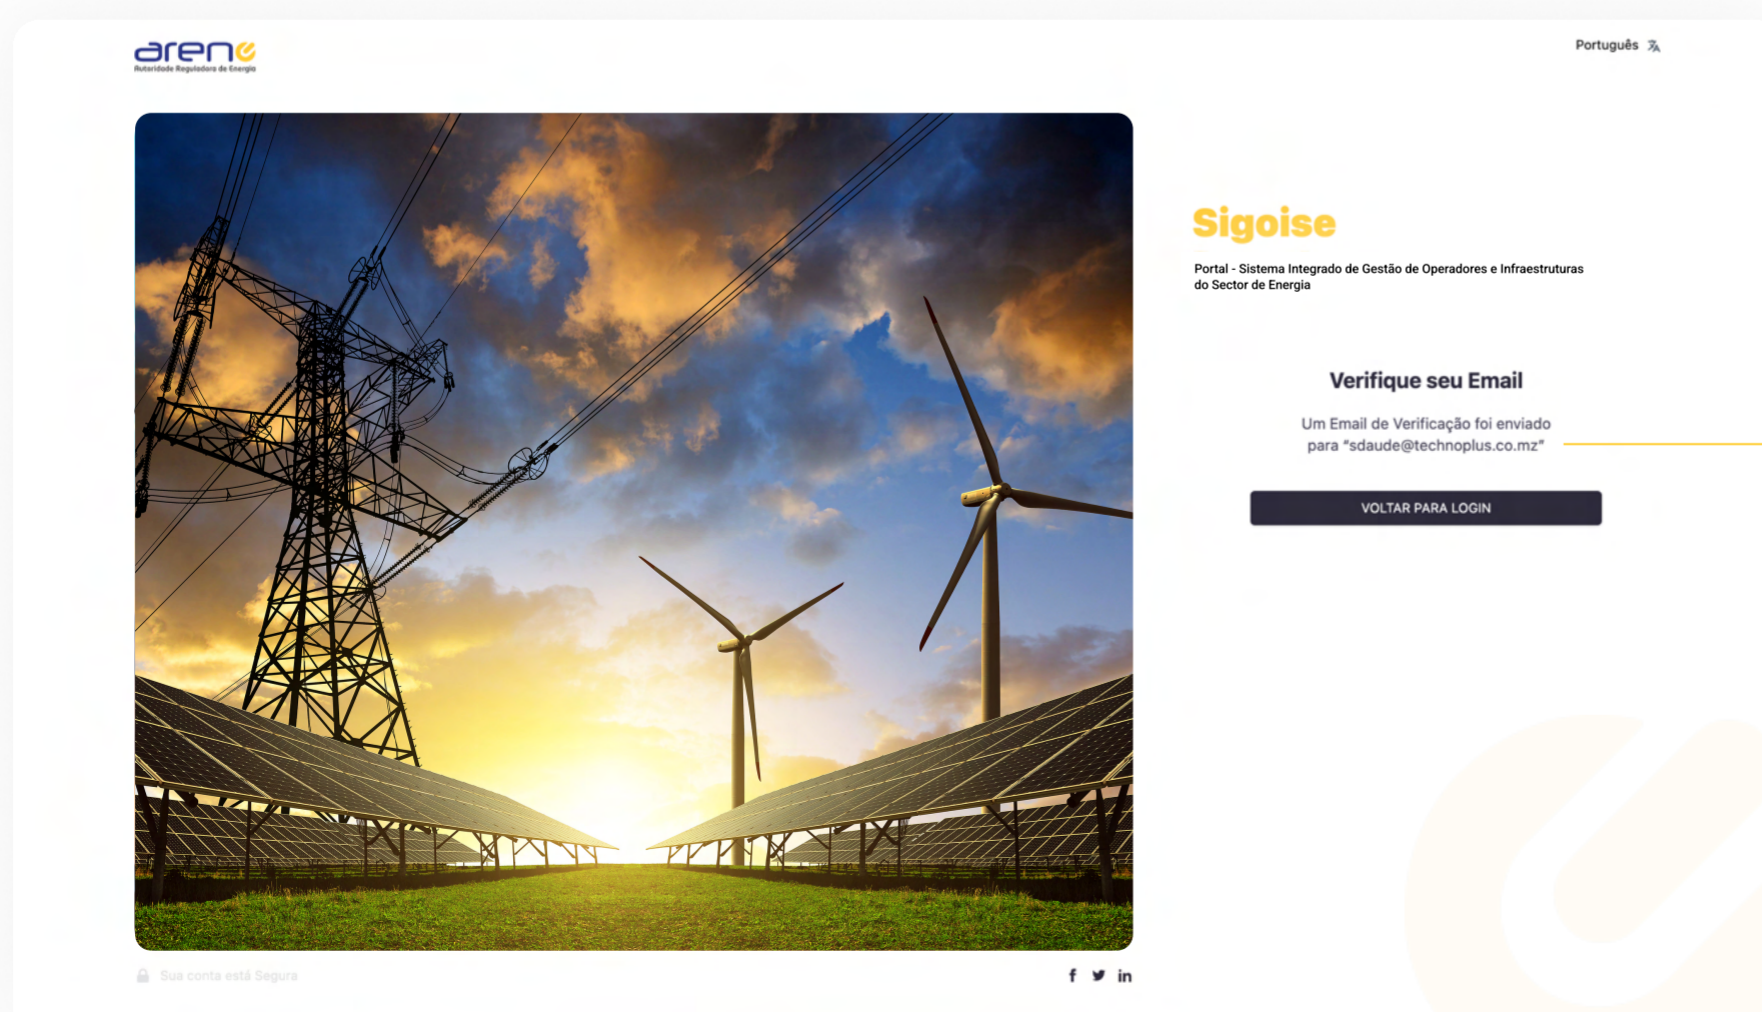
arene
Autoridade Reguladora de Energia

Português

Sigoise

Portal - Sistema Integrado de Gestão de Operadores e Infraestruturas do Sector de Energia

Verifique seu Email

Um Email de Verificação foi enviado para "sdaude@technoplus.co.mz"

VOLTAR PARA LOGIN

Sua conta está Segura

f in